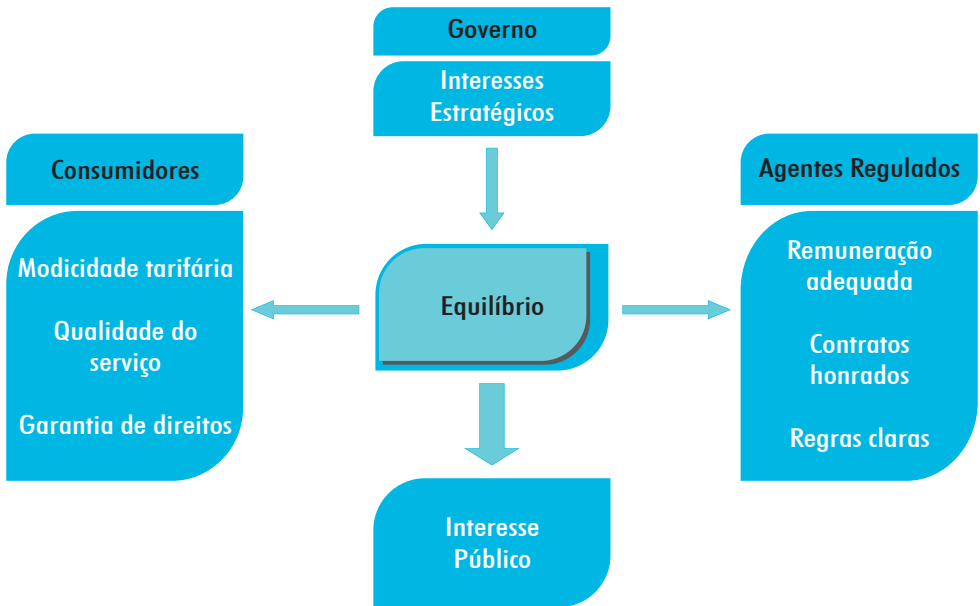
Governo

Interesses Estratégicos

Consumidores

Modicidade tarifária

Qualidade do serviço

Garantia de direitos

Equilíbrio

Agentes Regulados

Remuneração adequada

Contratos honrados

Regras claras

Interesse Público